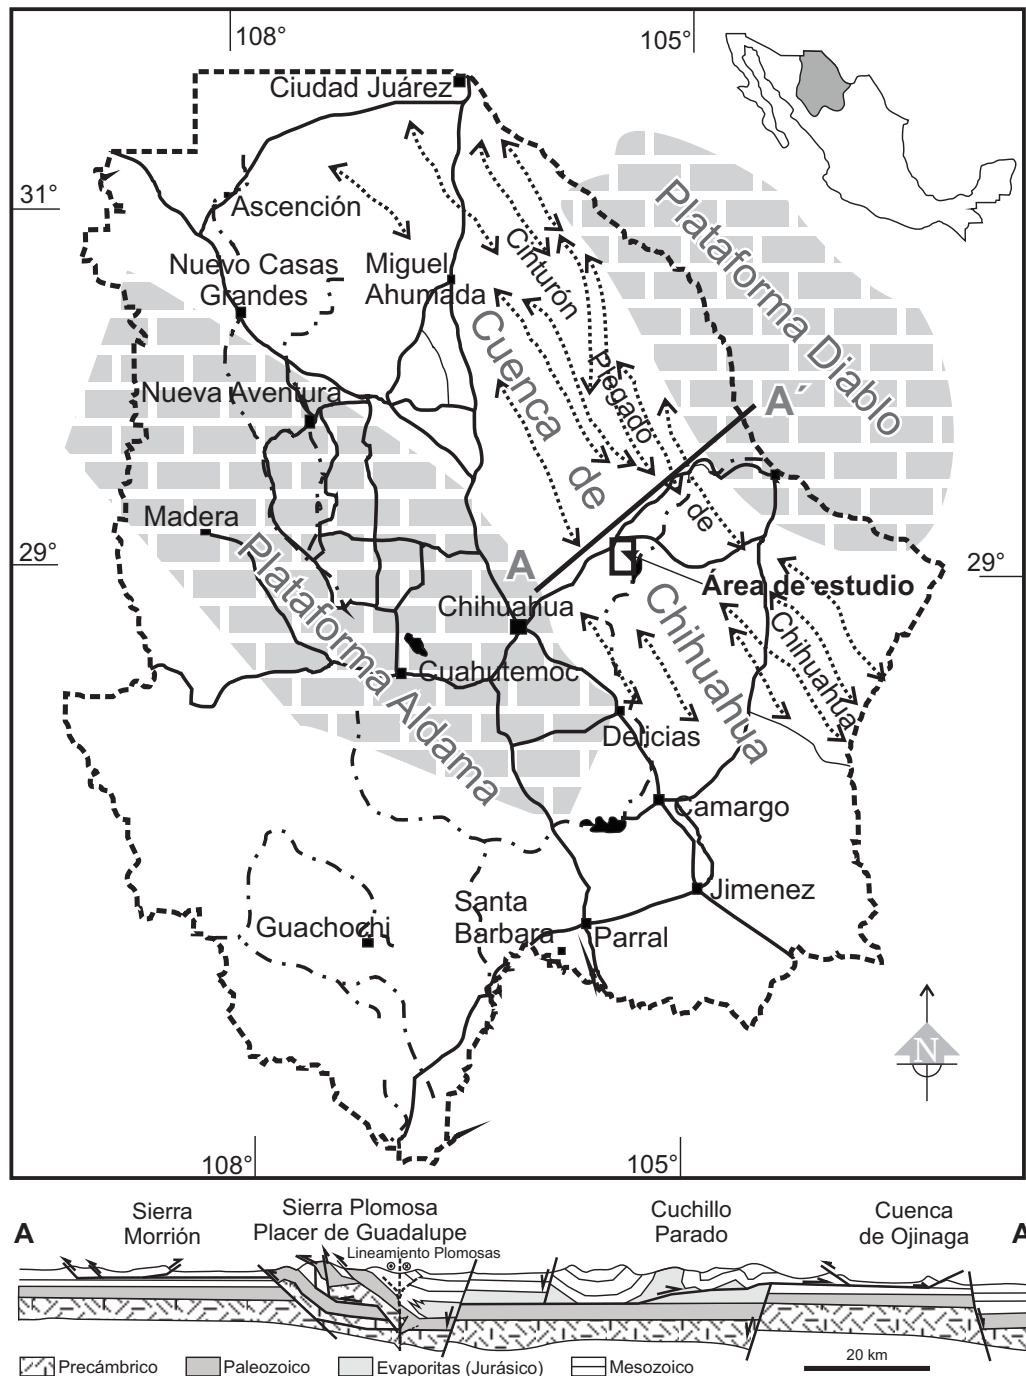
108°
105°
Ciudad Juárez
31°
Ascención
Nuevo Casas Grandes
Miguel Ahumada
Cinturón
Plegado
de
Chihuahua
Cuenca de Chihuahua
Plataforma Diablo
A´
Nueva Aventura
Madera
29°
29°
A
Área de estudio
Chihuahua
Plataforma Aldama
Cuahutemoc
Delicias
Camargo
Jimenez
Santa Barbara
Parral
Guachochi
N
108°
105°

A
Sierra Morrión
Sierra Plomosa Placer de Guadalupe
Lineamiento Plomosas
Cuchillo Parado
Cuenca de Ojinaga
A

Precámbrico
Paleozoico
Evaporitas (Jurásico)
Mesozoico
20 km